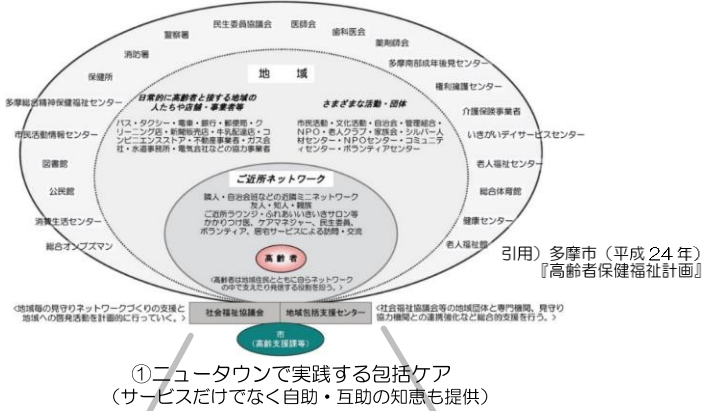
警察署
民生委員協議会
医師会
歯科医会
薬剤師会
消防署
多摩南部成年後見センター
保健所
権利擁護センター
多摩総合精神保健福祉センター
介護保険事業者
市民活動情報センター
いきがいデイサービスセンター
図書館
老人福祉センター
公民館
総合体育館
消費生活センター
健康センター
総合オンブズマン
老人保健施設

地　域

日常的に高齢者と接する地域の人たちや店舗・事業者等

バス・タクシー・電車・銀行・郵便局・クリーニング店・新聞販売店・牛乳配達店・コンビニエンスストア・不動産業者・ガス会社・水道事業所・電気会社等の協力事業者

さまざまな活動・団体

市民活動・文化活動・自治会・管理組合・NPO・老人クラブ・家族会・シルバー人材センター・NPOセンター・コミュニティセンター・ボランティアセンター

ご近所ネットワーク

隣人・自治会班などの近隣ミニネットワーク
友人・知人・親族
ご近所ラウンジ・ふれあいいきいきサロン等
かかりつけ医、ケアマネジャー、民生委員、ボランティア、居宅サービスによる訪問・交流

高齢者

（高齢者は地域住民とともにご近所ネットワークの中で支えてられる役割を担う。）

引用）多摩市（平成 24 年）『高齢者保健福祉計画』

〈地域毎の見守りネットワークづくりの支援と地域への啓発活動を計画的に行っていく。〉

社会福祉協議会

地域包括支援センター

〈社会福祉協議会等の地域団体と専門機関、見守り協力機関との連携強化など総合的支援を行う。〉

市
（高齢支援課等）

①ニュータウンで実践する包括ケア
（サービスだけでなく自助・互助の知恵も提供）